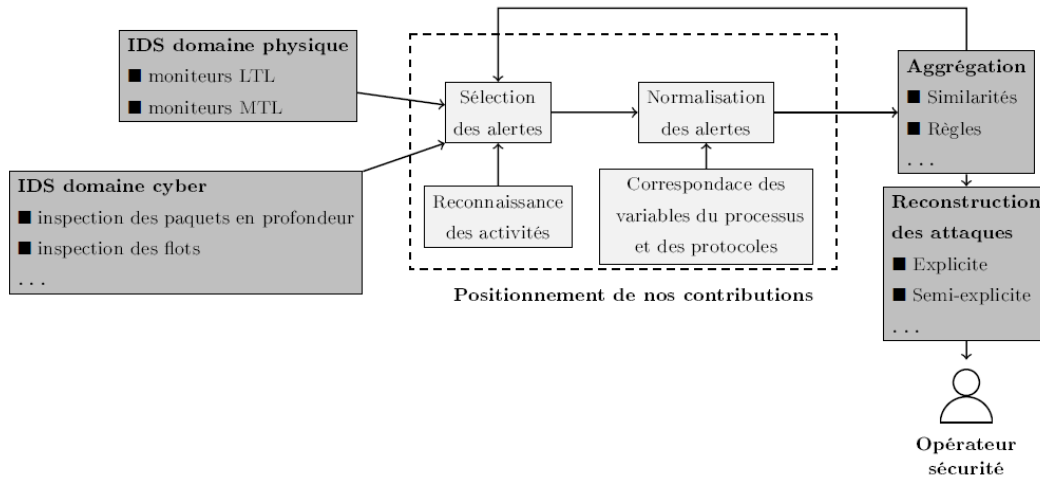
IDS domaine physique
■ moniteurs LTL
■ moniteurs MTL

IDS domaine cyber
■ inspection des paquets en profondeur
■ inspection des flots
. . .

Sélection des alertes

Reconnaissance des activités

Normalisation des alertes

Correspondace des variables du processus et des protocoles

Positionnement de nos contributions

Aggrégation
■ Similarités
■ Règles
. . .

Reconstruction des attaques
■ Explicite
■ Semi-explicite
. . .

Opérateur sécurité